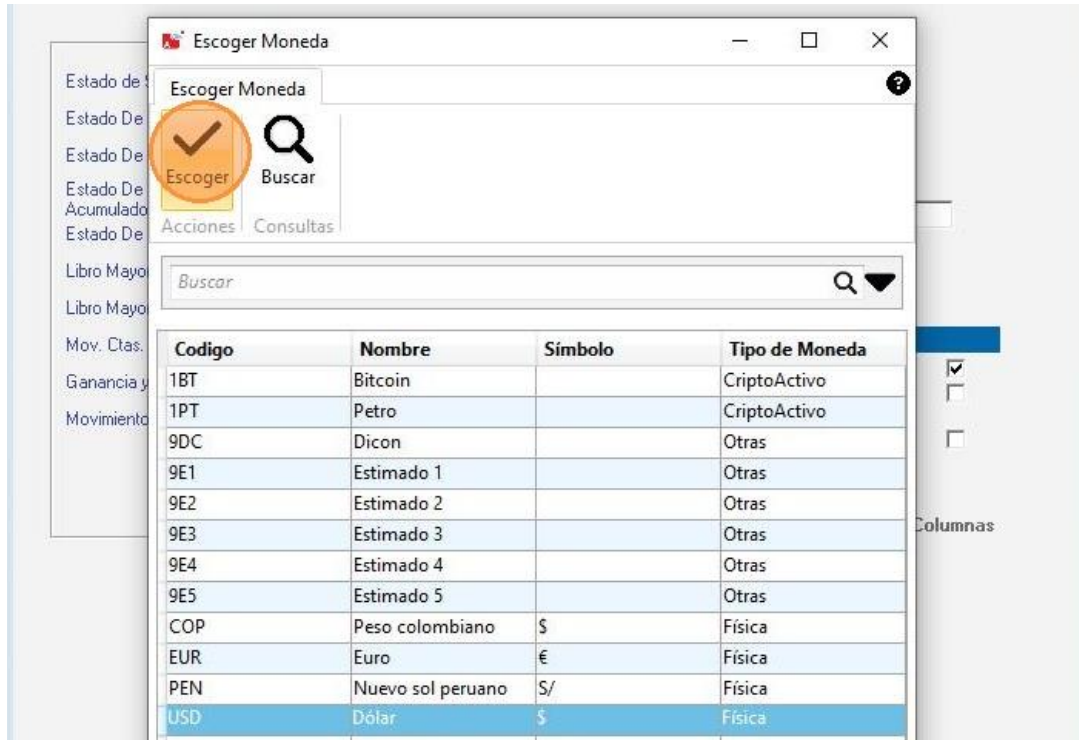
Escoger Moneda

Escoger Moneda

Escoger
Buscar
Acciones
Consultas

Buscar

| Codigo | Nombre | Símbolo | Tipo de Moneda |
|---|---|---|---|
| 1BT | Bitcoin | | CriptoActivo |
| 1PT | Petro | | CriptoActivo |
| 9DC | Dicon | | Otras |
| 9E1 | Estimado 1 | | Otras |
| 9E2 | Estimado 2 | | Otras |
| 9E3 | Estimado 3 | | Otras |
| 9E4 | Estimado 4 | | Otras |
| 9E5 | Estimado 5 | | Otras |
| COP | Peso colombiano | $ | Física |
| EUR | Euro | € | Física |
| PEN | Nuevo sol peruano | S/ | Física |
| USD | Dólar | $ | Física |

Estado de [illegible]
Estado De
Estado De
Estado De Acumulado
Estado De
Libro Mayo
Libro Mayo
Mov. Ctas.
Ganancia y
Movimiento

Columnas